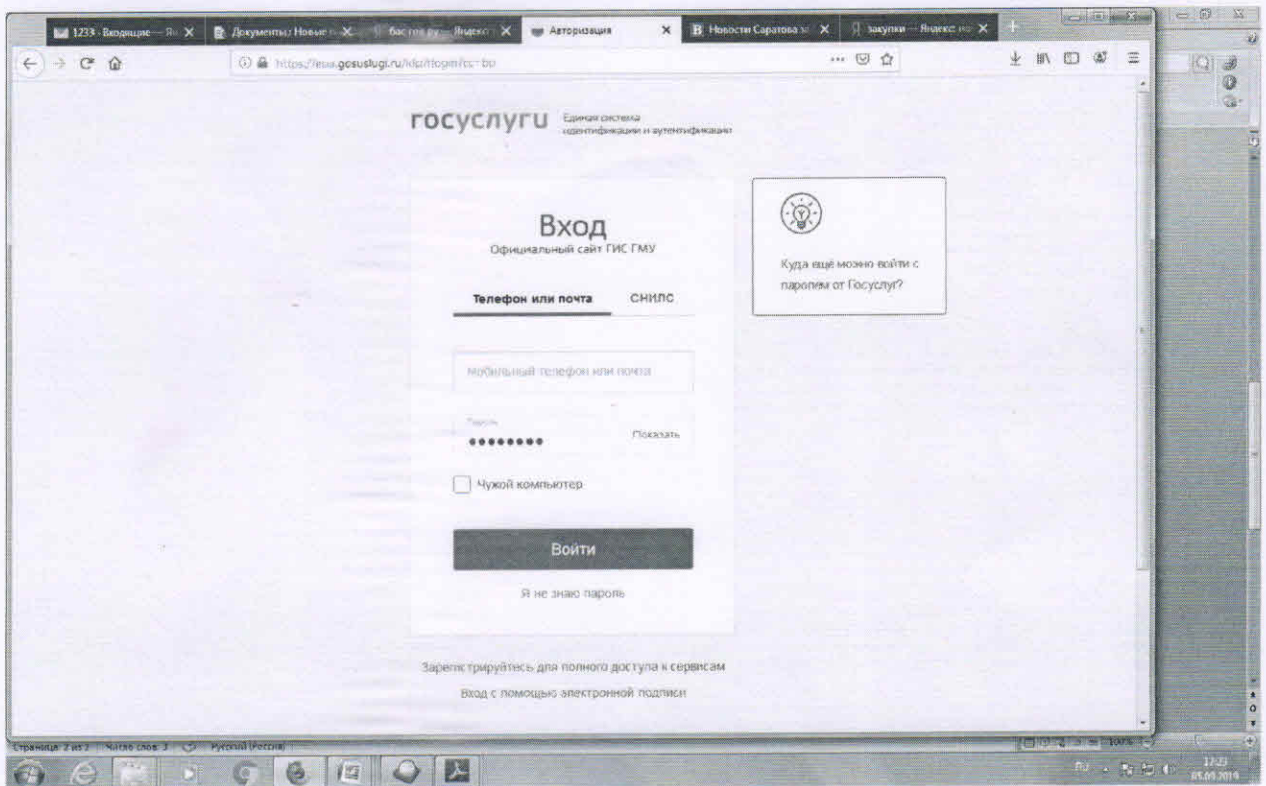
1233 - Входящие — Я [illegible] Документы: Новые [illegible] бас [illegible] Яндекс Авторизация В Новости Саратова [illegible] закупки — Яндекс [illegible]

https://esia.gosuslugi.ru/idp/rlogin/cc/bo

госуслуги Единая система идентификации и аутентификации

Вход
Официальный сайт ГИС ГМУ

Телефон или почта СНИЛС

Мобильный телефон или почта

Пароль
••••••••
Показать

Чужой компьютер

Войти

Я не знаю пароль

Зарегистрируйтесь для полного доступа к сервисам

Вход с помощью электронной подписи

Куда ещё можно войти с паролем от Госуслуг?

Страница: 2 из 2 Число слов: 3 Русский (Россия)

17:23
05.09.2019